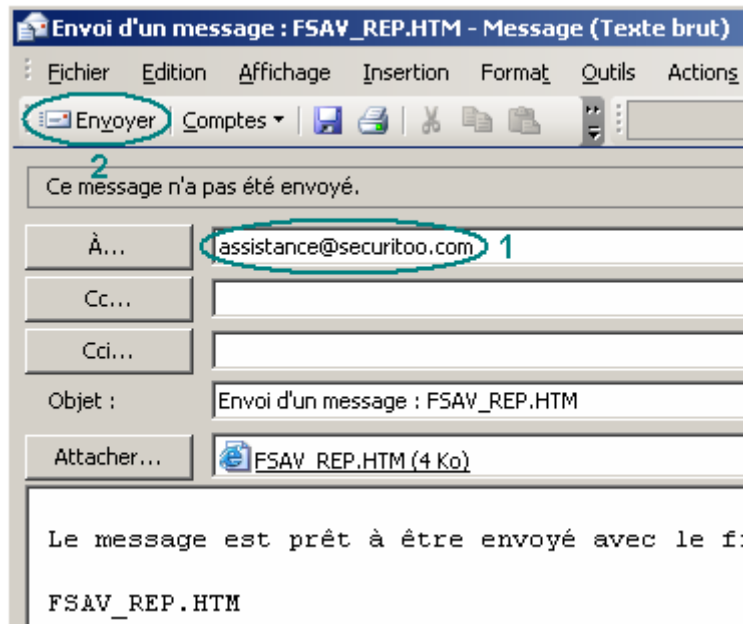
Envoi d'un message : FSAV_REP.HTM - Message (Texte brut)

Fichier Edition Affichage Insertion Format Outils Actions

Envoyer Comptes

2

Ce message n'a pas été envoyé.

À... assistance@securitoo.com 1

Cc...

Cci...

Objet : Envoi d'un message : FSAV_REP.HTM

Attacher... FSAV_REP.HTM (4 Ko)

Le message est prêt à être envoyé avec le fi

FSAV_REP.HTM